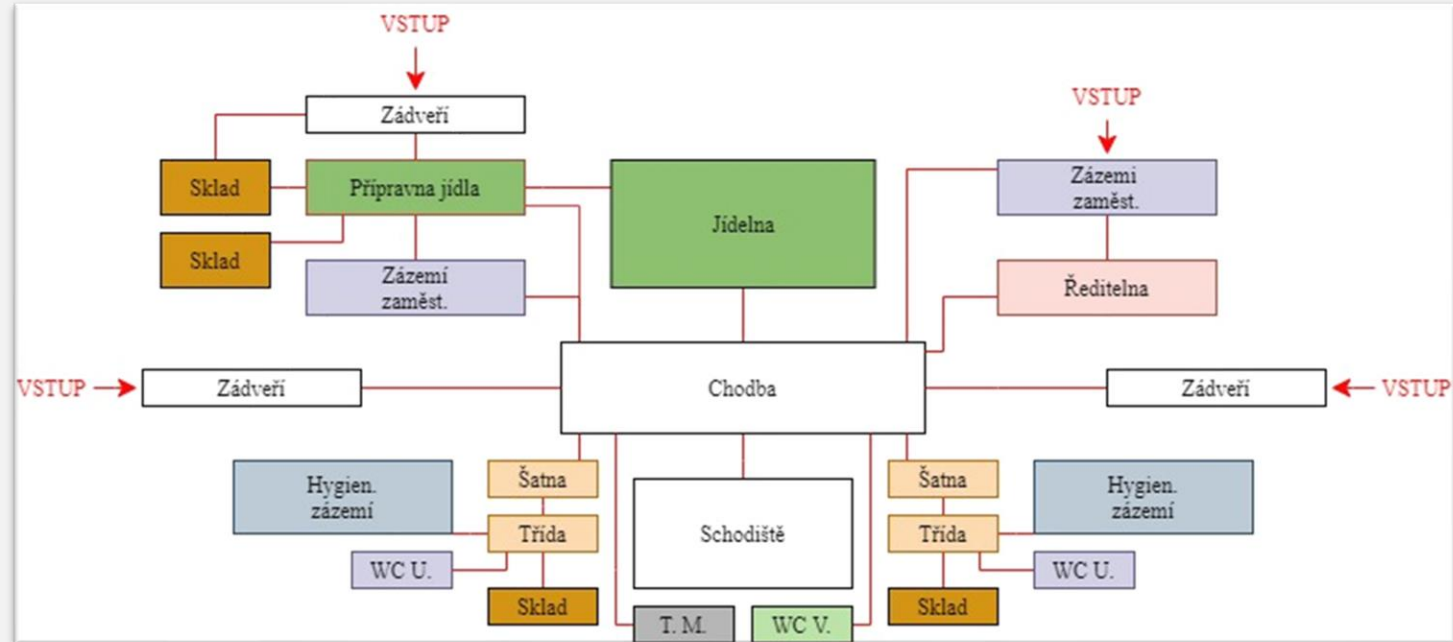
VSTUP

Zádveří

Sklad

Přípravna jídla

Sklad

Zázemí zaměst.

Jídelna

VSTUP

Zázemi zaměst.

Ředitelna

VSTUP

Zádveří

Chodba

Zádveří

VSTUP

Hygien. zázemí

Šatna

Třída

WC U.

Sklad

Schodiště

T. M.

WC V.

Šatna

Třída

Hygien. zázemí

WC U.

Sklad